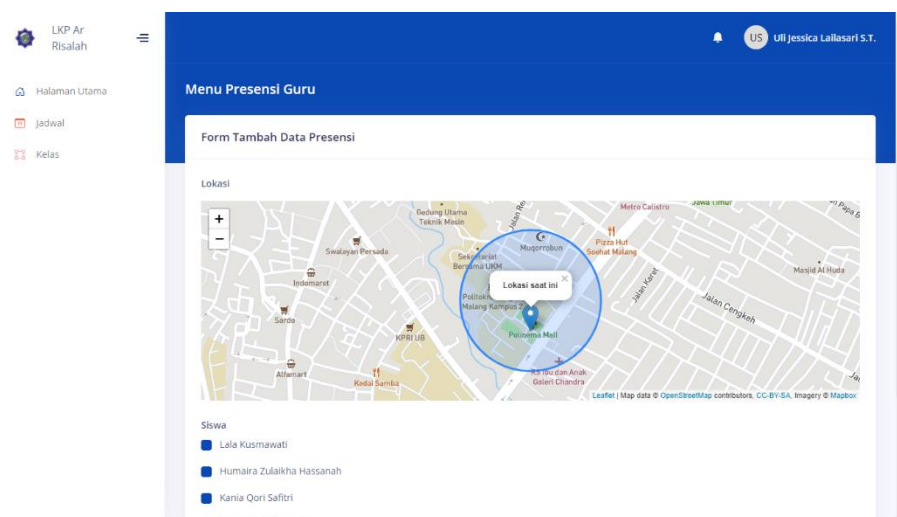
LKP Ar Risalah

Halaman Utama
Jadwal
Kelas

US Uli Jessica Lailasari S.T.

Menu Presensi Guru

Form Tambah Data Presensi

Lokasi

+
−

Gedung Utama Teknik Mesin
Jalan Re
Metro Calistro
Jawa Timur
Papa B
Swalayan Persada
Muqorrobun
Pizza Hut Soehat Malang
Sekretariat Bersama UKM
Indomaret
Lokasi saat ini
×
Masjid Al Huda
Politeknik Malang Kampus 2
Jalan Karet
Jalan Cengkeh
Sardo
KPRI UB
Polinema Mall
Alfamart
Kedai Samba
RS Ibu dan Anak Galeri Chandra
Leaflet | Map data © OpenStreetMap contributors, CC-BY-SA, Imagery © Mapbox

Siswa
Lala Kusmawati
Humaira Zulaikha Hassanah
Kania Qori Safitri